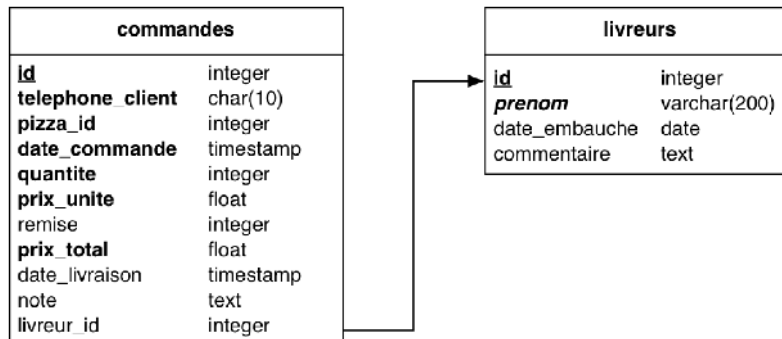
commandes

| | |
|---|---|
| id | integer |
| telephone_client | char(10) |
| pizza_id | integer |
| date_commande | timestamp |
| quantite | integer |
| prix_unite | float |
| remise | integer |
| prix_total | float |
| date_livraison | timestamp |
| note | text |
| livreur_id | integer |

livreurs

| | |
|---|---|
| id | integer |
| prenom | varchar(200) |
| date_embauche | date |
| commentaire | text |